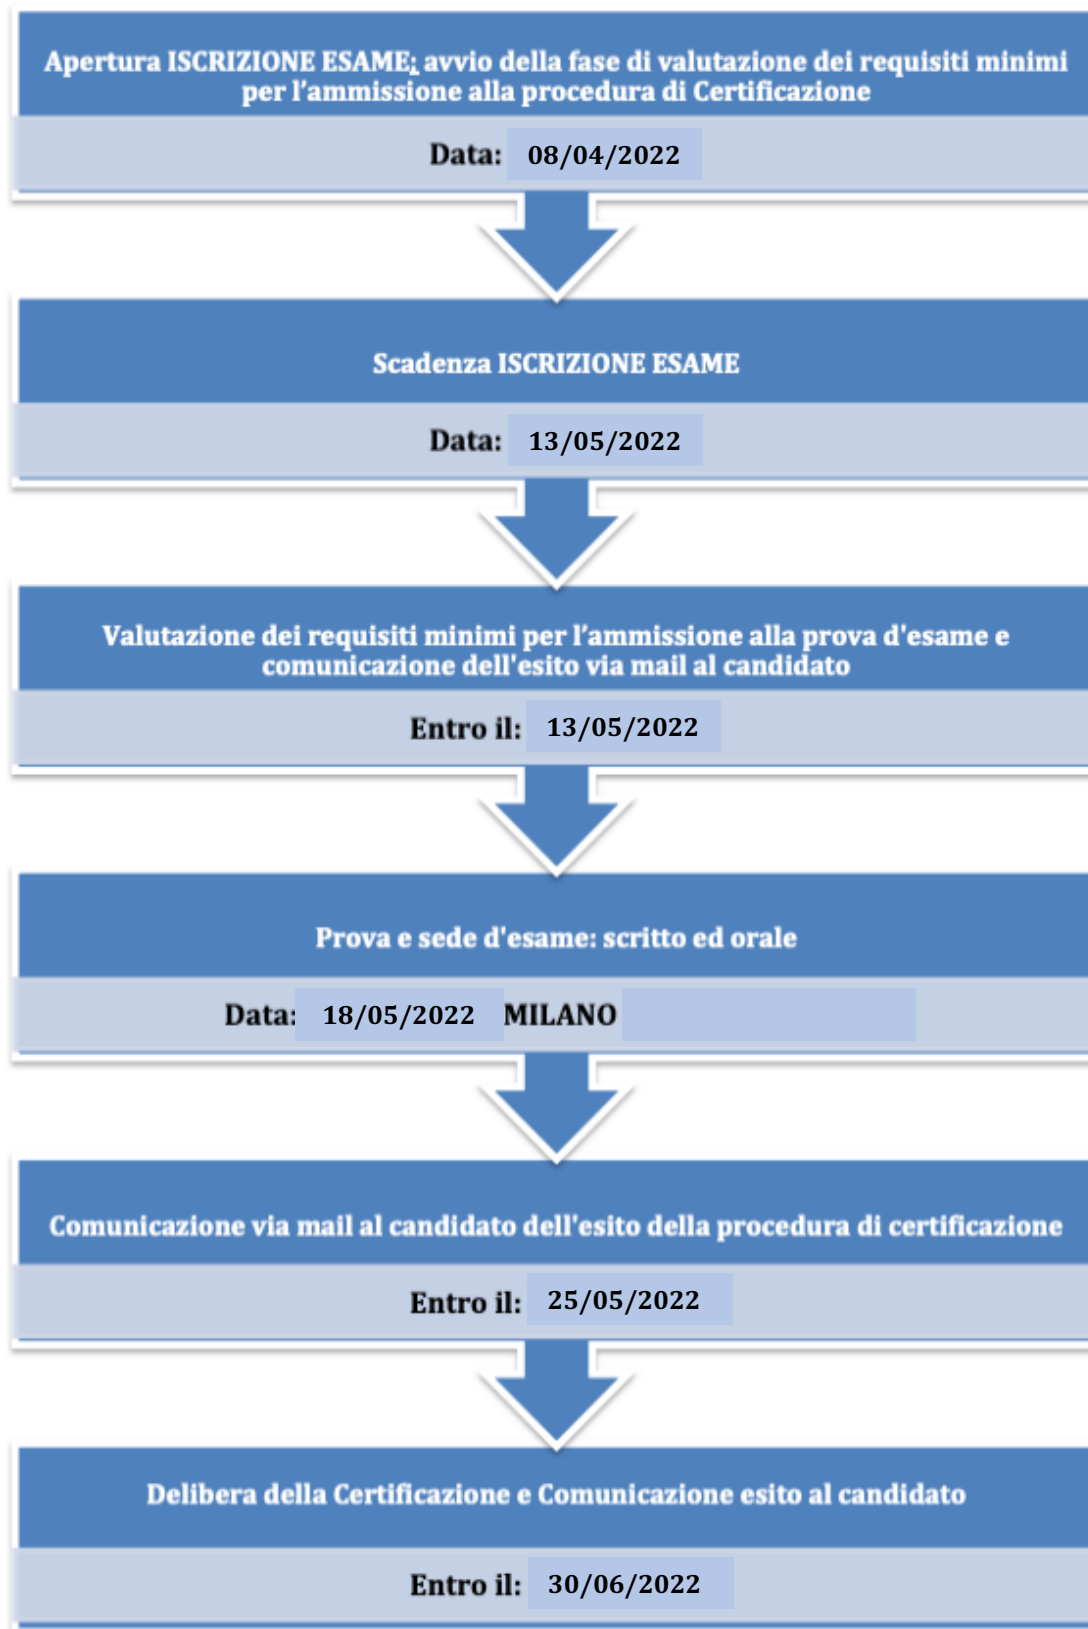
Apertura ISCRIZIONE ESAME; avvio della fase di valutazione dei requisiti minimi per l'ammissione alla procedura di Certificazione

Data: 08/04/2022

Scadenza ISCRIZIONE ESAME

Data: 13/05/2022

Valutazione dei requisiti minimi per l'ammissione alla prova d'esame e comunicazione dell'esito via mail al candidato

Entro il: 13/05/2022

Prova e sede d'esame: scritto ed orale

Data: 18/05/2022 MILANO

Comunicazione via mail al candidato dell'esito della procedura di certificazione

Entro il: 25/05/2022

Delibera della Certificazione e Comunicazione esito al candidato

Entro il: 30/06/2022